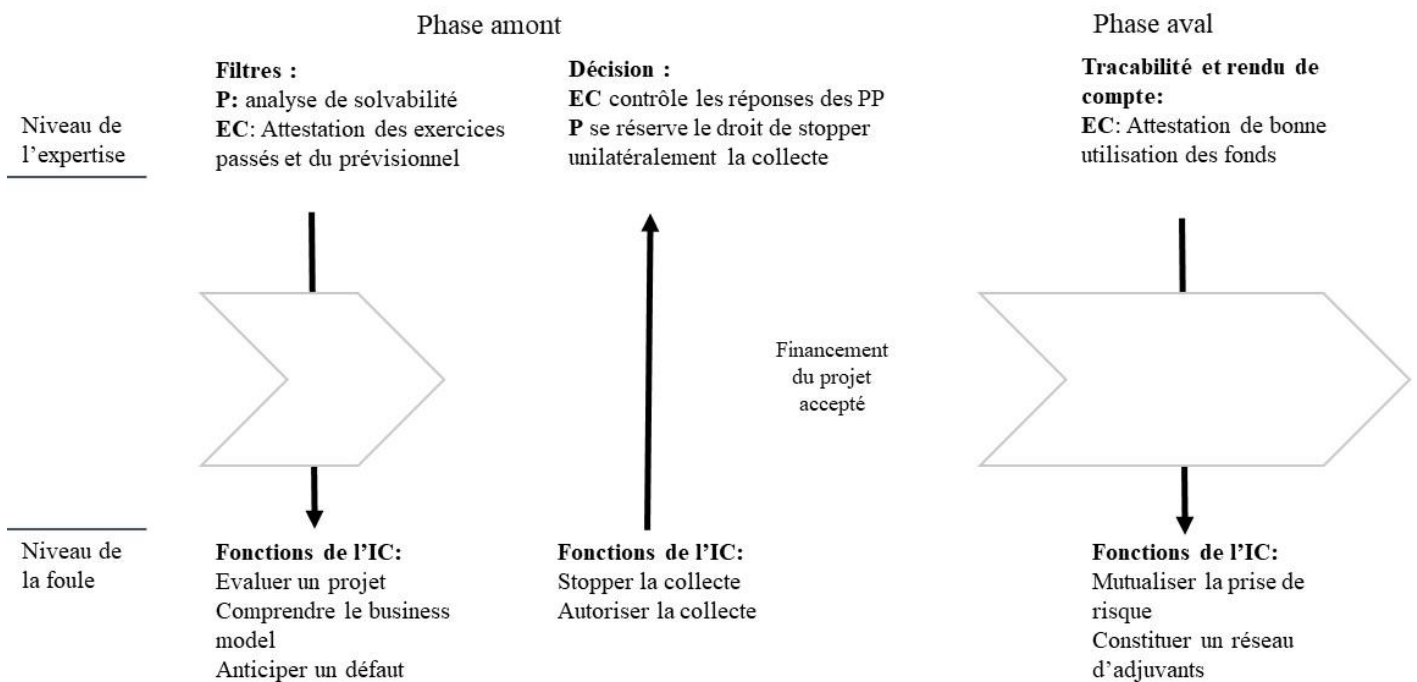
Phase amont

Phase aval

Niveau de l'expertise

**Filtres :**
**P:** analyse de solvabilité
**EC**: Attestation des exercices passés et du prévisionnel

**Décision :**
**EC** contrôle les réponses des PP
**P** se réserve le droit de stopper unilatéralement la collecte

**Tracabilité et rendu de compte:**
**EC**: Attestation de bonne utilisation des fonds

Financement du projet accepté

Niveau de la foule

**Fonctions de l'IC:**
Evaluer un projet
Comprendre le business model
Anticiper un défaut

**Fonctions de l'IC:**
Stopper la collecte
Autoriser la collecte

**Fonctions de l'IC:**
Mutualiser la prise de risque
Constituer un réseau d'adjuvants